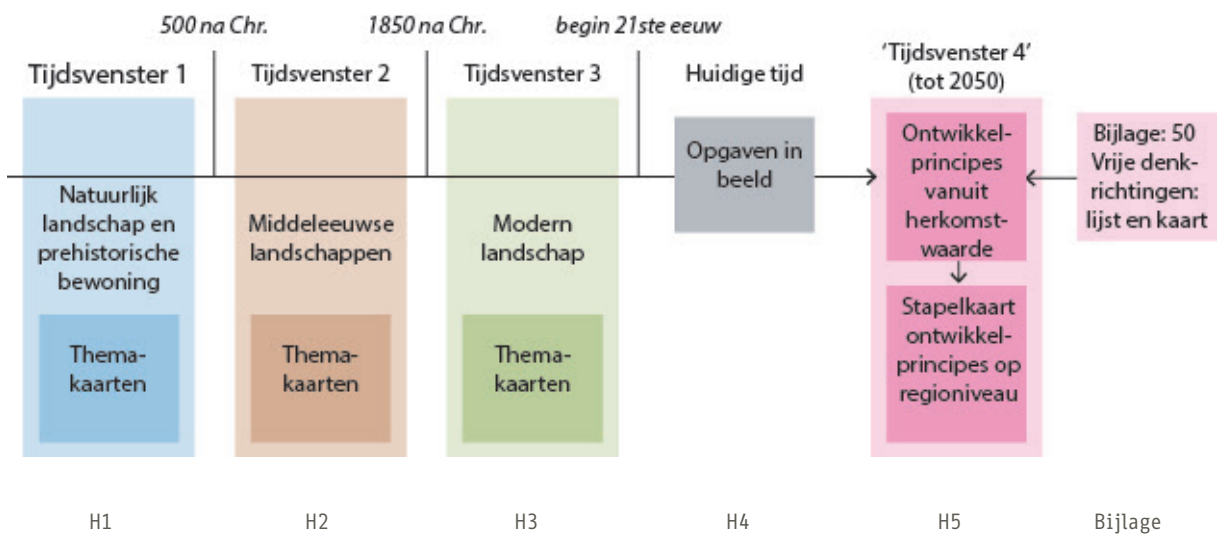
500 na Chr.

1850 na Chr.

begin 21ste eeuw

Tijdsvenster 1

Natuurlijk landschap en prehistorische bewoning

Thema-kaarten

Tijdsvenster 2

Middeleeuwse landschappen

Thema-kaarten

Tijdsvenster 3

Modern landschap

Thema-kaarten

Huidige tijd

Opgaven in beeld

'Tijdsvenster 4' (tot 2050)

Ontwikkel-principes vanuit herkomst-waarde

Stapelkaart ontwikkel-principes op regioniveau

Bijlage: 50 Vrije denk-richtingen: lijst en kaart

H1

H2

H3

H4

H5

Bijlage